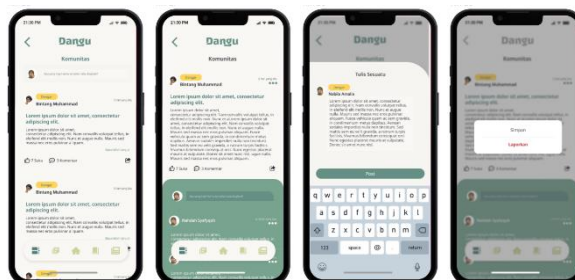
Dangu

Komunitas

Bintang Muhammad

Lorem ipsum dolor sit amet, consectetur adipiscing elit.

Lorem ipsum dolor sit amet, consectetur adipiscing elit.

Lorem ipsum dolor sit amet, consectetur adipiscing elit.

Dangu

Komunitas

Bintang Muhammad

Lorem ipsum dolor sit amet, consectetur adipiscing elit.

Nabilah Syahputri

Dangu

Tulis Sesuatu

Nabila Amalia

Post

q w e r t y u i o p
a s d f g h j k l
z x c v b n m
123 space @ . return

Dangu

Simpan

Laporkan